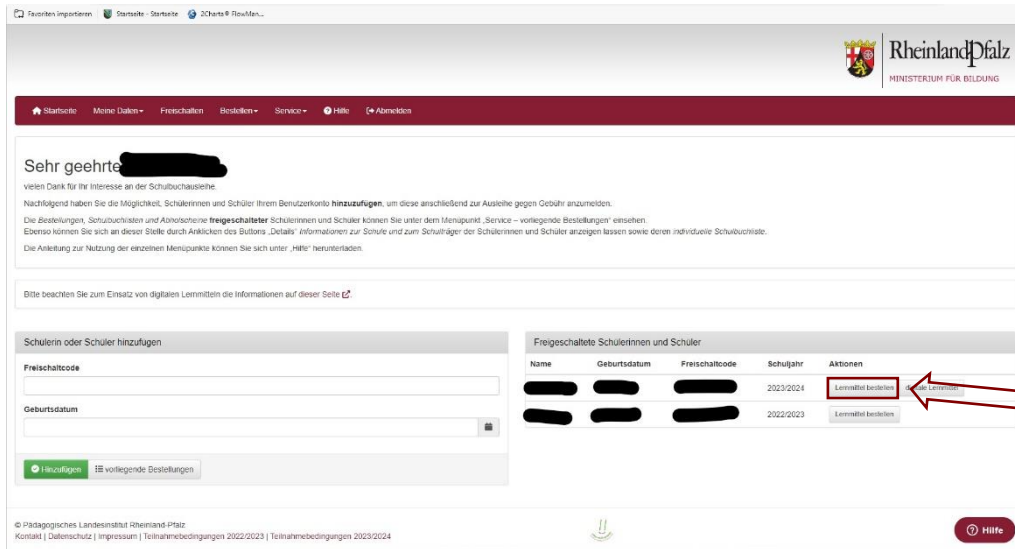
Favoriten importieren | Startseite - Startseite | 2Charts® FlowMan...

Rheinland-Pfalz
MINISTERIUM FÜR BILDUNG

Startseite | Meine Daten ▾ | Freischalten | Bestellen ▾ | Service ▾ | Hilfe | Abmelden

Sehr geehrte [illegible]

vielen Dank für Ihr Interesse an der Schulbuchausleihe.

Nachfolgend haben Sie die Möglichkeit, Schülerinnen und Schüler Ihrem Benutzerkonto **hinzuzufügen**, um diese anschließend zur Ausleihe gegen Gebühr anzumelden.

Die *Bestellungen, Schulbuchlisten und Abholscheine* **freigeschalteter** Schülerinnen und Schüler können Sie unter dem Menüpunkt „Service – vorliegende Bestellungen" einsehen.
Ebenso können Sie sich an dieser Stelle durch Anklicken des Buttons „Details" *Informationen zur Schule und zum Schulträger* der Schülerinnen und Schüler anzeigen lassen sowie deren *individuelle Schulbuchliste*.

Die Anleitung zur Nutzung der einzelnen Menüpunkte können Sie sich unter „Hilfe" herunterladen.

Bitte beachten Sie zum Einsatz von digitalen Lernmitteln die Informationen auf dieser Seite.

Schülerin oder Schüler hinzufügen

Freischaltcode

Geburtsdatum

Hinzufügen | vorliegende Bestellungen

Freigeschaltete Schülerinnen und Schüler

| Name | Geburtsdatum | Freischaltcode | Schuljahr | Aktionen |
|---|---|---|---|---|
| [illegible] | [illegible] | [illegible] | 2023/2024 | Lernmittel bestellen · digitale Lernmittel |
| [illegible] | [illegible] | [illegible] | 2022/2023 | Lernmittel bestellen |

© Pädagogisches Landesinstitut Rheinland-Pfalz
Kontakt | Datenschutz | Impressum | Teilnahmebedingungen 2022/2023 | Teilnahmebedingungen 2023/2024

Hilfe